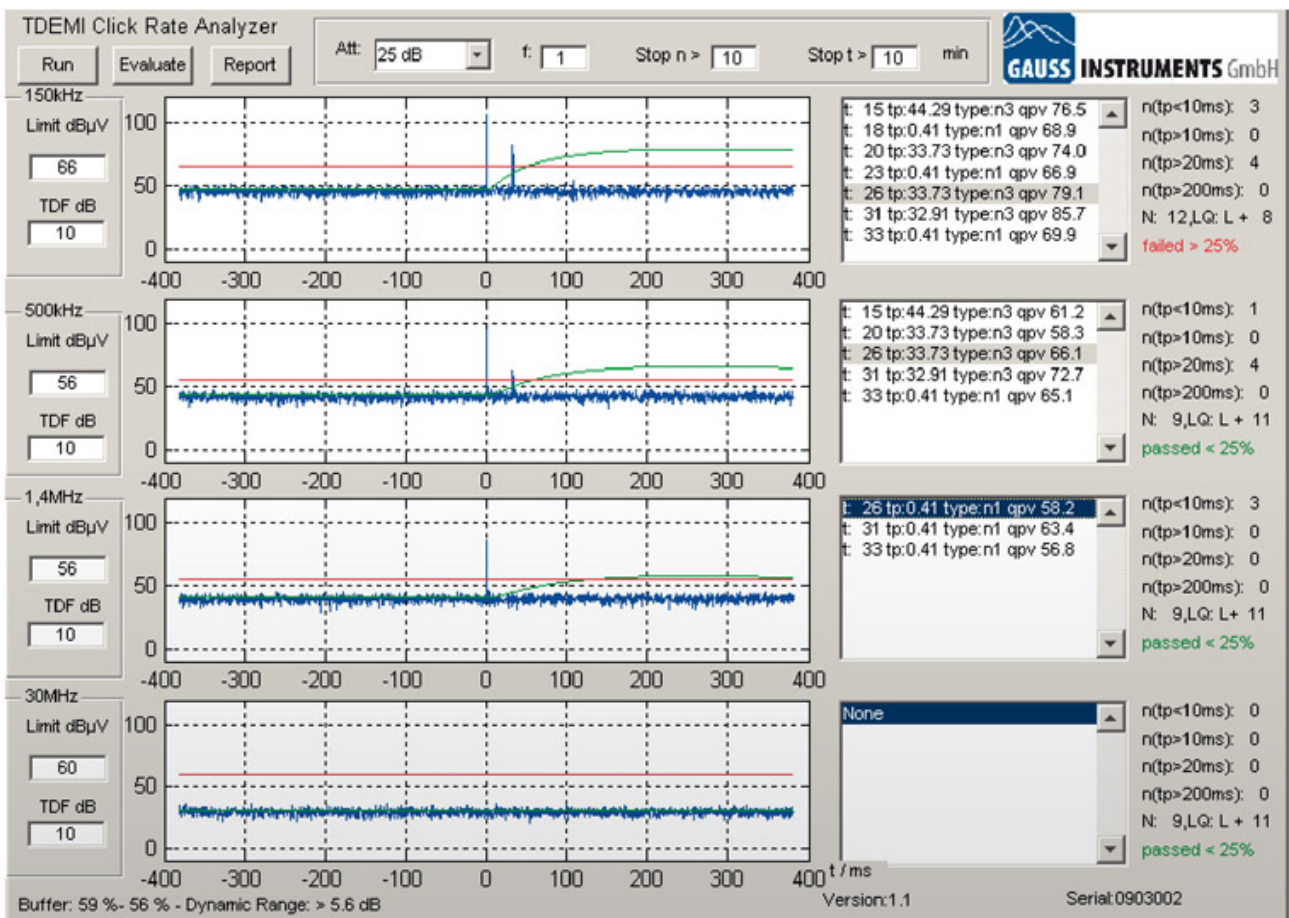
TDEMI Click Rate Analyzer

Run Evaluate Report

Att: 25 dB f: 1 Stop n > 10 Stop t > 10 min

GAUSS INSTRUMENTS GmbH

150kHz
Limit dBµV
66
TDF dB
10

100
50
0
-400 -300 -200 -100 0 100 200 300 400

t: 15 tp:44.29 type:n3 qpv 76.5
t: 18 tp:0.41 type:n1 qpv 68.9
t: 20 tp:33.73 type:n3 qpv 74.0
t: 23 tp:0.41 type:n1 qpv 66.9
t: 26 tp:33.73 type:n3 qpv 79.1
t: 31 tp:32.91 type:n3 qpv 85.7
t: 33 tp:0.41 type:n1 qpv 69.9

n(tp<10ms): 3
n(tp>10ms): 0
n(tp>20ms): 4
n(tp>200ms): 0
N: 12,LQ: L + 8
failed > 25%

500kHz
Limit dBµV
56
TDF dB
10

100
50
0
-400 -300 -200 -100 0 100 200 300 400

t: 15 tp:44.29 type:n3 qpv 61.2
t: 20 tp:33.73 type:n3 qpv 58.3
t: 26 tp:33.73 type:n3 qpv 66.1
t: 31 tp:32.91 type:n3 qpv 72.7
t: 33 tp:0.41 type:n1 qpv 65.1

n(tp<10ms): 1
n(tp>10ms): 0
n(tp>20ms): 4
n(tp>200ms): 0
N: 9,LQ: L + 11
passed < 25%

1,4MHz
Limit dBµV
56
TDF dB
10

100
50
0
-400 -300 -200 -100 0 100 200 300 400

t: 26 tp:0.41 type:n1 qpv 58.2
t: 31 tp:0.41 type:n1 qpv 63.4
t: 33 tp:0.41 type:n1 qpv 56.8

n(tp<10ms): 3
n(tp>10ms): 0
n(tp>20ms): 0
n(tp>200ms): 0
N: 9,LQ: L+ 11
passed < 25%

30MHz
Limit dBµV
60
TDF dB
10

100
50
0
-400 -300 -200 -100 0 100 200 300 400
t / ms

None

n(tp<10ms): 0
n(tp>10ms): 0
n(tp>20ms): 0
n(tp>200ms): 0
N: 9,LQ: L + 11
passed < 25%

Buffer: 59 %- 56 % - Dynamic Range: > 5.6 dB
Version:1.1
Serial:0903002